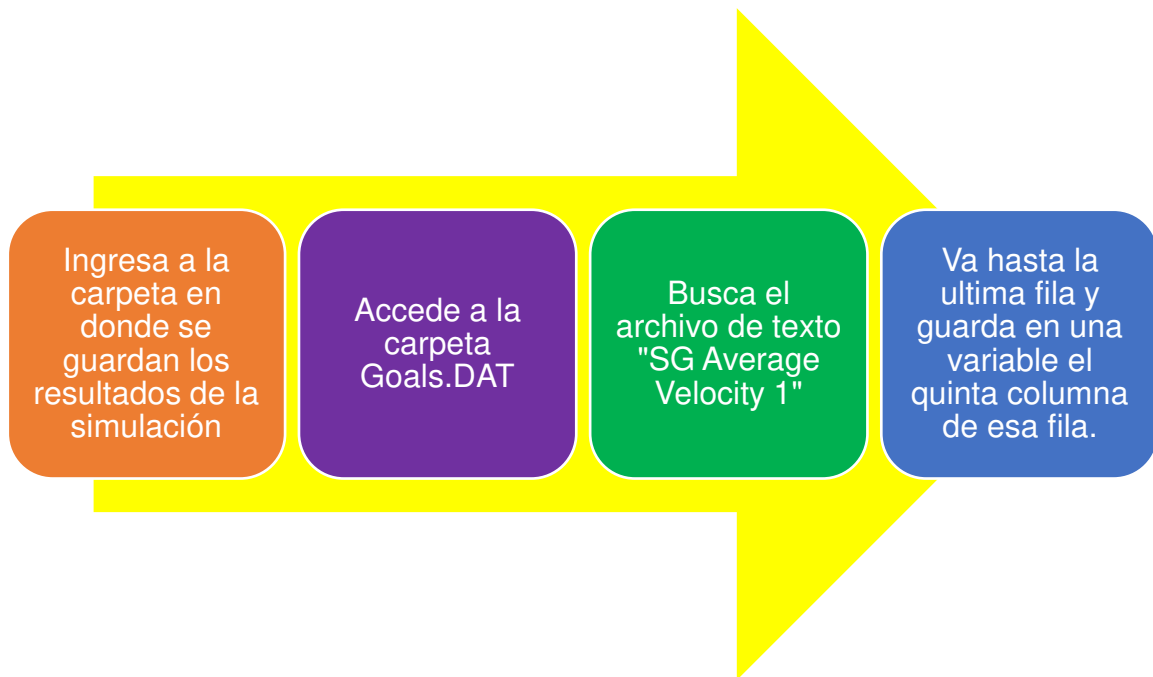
Ingresa a la carpeta en donde se guardan los resultados de la simulación

Accede a la carpeta Goals.DAT

Busca el archivo de texto "SG Average Velocity 1"

Va hasta la ultima fila y guarda en una variable el quinta columna de esa fila.